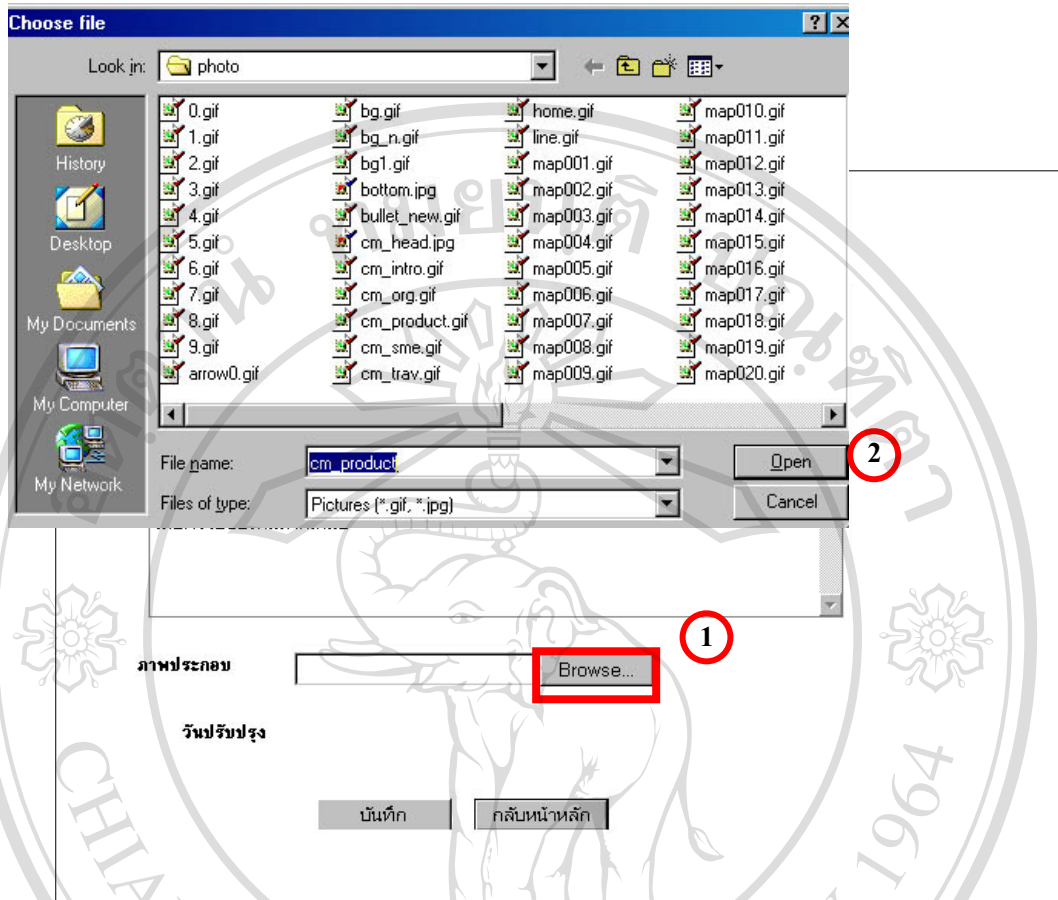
Choose file

?

Look in: photo

History

Desktop

My Documents

My Computer

My Network

0.gif
1.gif
2.gif
3.gif
4.gif
5.gif
6.gif
7.gif
8.gif
9.gif
arrow0.gif

bg.gif
bg_n.gif
bg1.gif
bottom.jpg
bullet_new.gif
cm_head.jpg
cm_intro.gif
cm_org.gif
cm_product.gif
cm_sme.gif
cm_trav.gif

home.gif
line.gif
map001.gif
map002.gif
map003.gif
map004.gif
map005.gif
map006.gif
map007.gif
map008.gif
map009.gif

map010.gif
map011.gif
map012.gif
map013.gif
map014.gif
map015.gif
map016.gif
map017.gif
map018.gif
map019.gif
map020.gif

File name: cm_product

Open

2

Files of type: Pictures (*.gif, *.jpg)

Cancel

1

ภาพประกอบ

Browse...

วันปรับปรุง

บันทึก

กลับหน้าหลัก

CHIA

1964